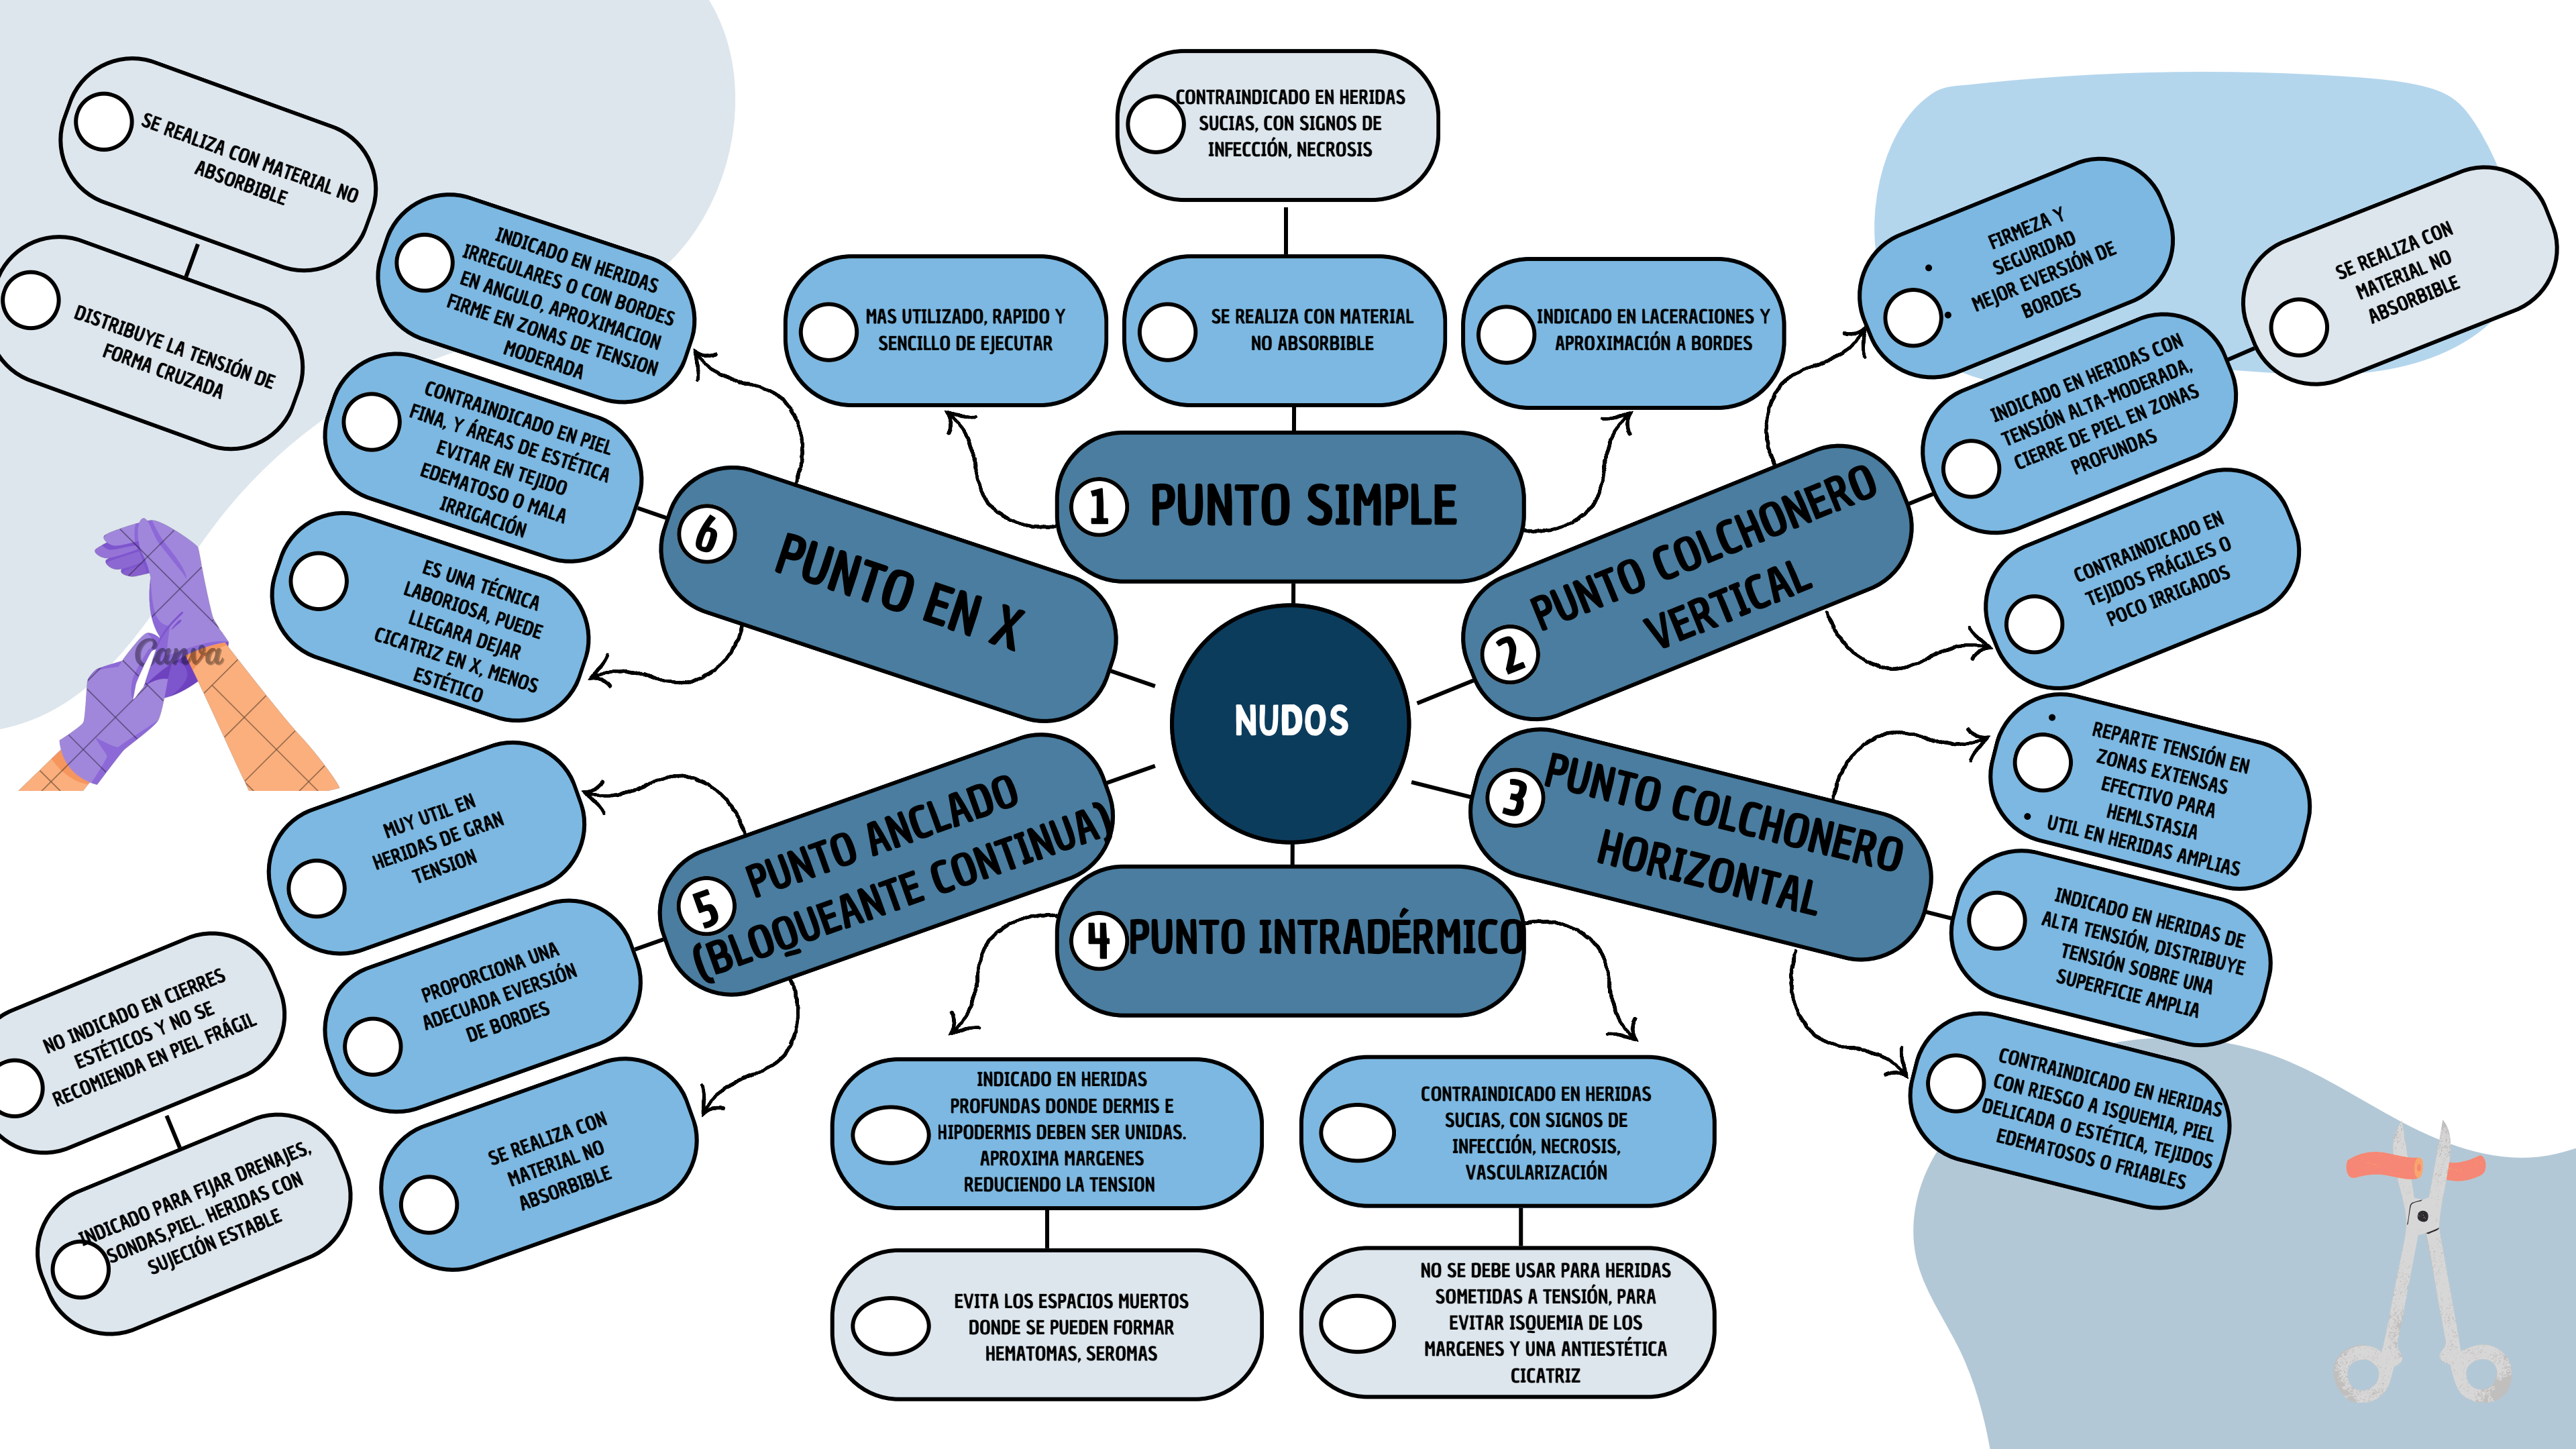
NUDOS

1 PUNTO SIMPLE

CONTRAINDICADO EN HERIDAS SUCIAS, CON SIGNOS DE INFECCIÓN, NECROSIS

MAS UTILIZADO, RAPIDO Y SENCILLO DE EJECUTAR

SE REALIZA CON MATERIAL NO ABSORBIBLE

INDICADO EN LACERACIONES Y APROXIMACIÓN A BORDES

2 PUNTO COLCHONERO VERTICAL

FIRMEZA Y SEGURIDAD
MEJOR EVERSIÓN DE BORDES

SE REALIZA CON MATERIAL NO ABSORBIBLE

INDICADO EN HERIDAS CON TENSIÓN ALTA-MODERADA, CIERRE DE PIEL EN ZONAS PROFUNDAS

CONTRAINDICADO EN TEJIDOS FRÁGILES O POCO IRRIGADOS

3 PUNTO COLCHONERO HORIZONTAL

REPARTE TENSIÓN EN ZONAS EXTENSAS EFECTIVO PARA HEMLSTASIA
UTIL EN HERIDAS AMPLIAS

INDICADO EN HERIDAS DE ALTA TENSIÓN, DISTRIBUYE TENSIÓN SOBRE UNA SUPERFICIE AMPLIA

CONTRAINDICADO EN HERIDAS CON RIESGO A ISQUEMIA, PIEL DELICADA O ESTÉTICA, TEJIDOS EDEMATOSOS O FRIABLES

4 PUNTO INTRADÉRMICO

INDICADO EN HERIDAS PROFUNDAS DONDE DERMIS E HIPODERMIS DEBEN SER UNIDAS. APROXIMA MARGENES REDUCIENDO LA TENSION

EVITA LOS ESPACIOS MUERTOS DONDE SE PUEDEN FORMAR HEMATOMAS, SEROMAS

CONTRAINDICADO EN HERIDAS SUCIAS, CON SIGNOS DE INFECCIÓN, NECROSIS, VASCULARIZACIÓN

NO SE DEBE USAR PARA HERIDAS SOMETIDAS A TENSIÓN, PARA EVITAR ISQUEMIA DE LOS MARGENES Y UNA ANTIESTÉTICA CICATRIZ

5 PUNTO ANCLADO (BLOQUEANTE CONTINUA)

MUY UTIL EN HERIDAS DE GRAN TENSION

PROPORCIONA UNA ADECUADA EVERSIÓN DE BORDES

SE REALIZA CON MATERIAL NO ABSORBIBLE

NO INDICADO EN CIERRES ESTÉTICOS Y NO SE RECOMIENDA EN PIEL FRÁGIL

INDICADO PARA FIJAR DRENAJES, SONDAS,PIEL. HERIDAS CON SUJECIÓN ESTABLE

6 PUNTO EN X

SE REALIZA CON MATERIAL NO ABSORBIBLE

DISTRIBUYE LA TENSIÓN DE FORMA CRUZADA

INDICADO EN HERIDAS IRREGULARES O CON BORDES EN ANGULO, APROXIMACION FIRME EN ZONAS DE TENSION MODERADA

CONTRAINDICADO EN PIEL FINA, Y ÁREAS DE ESTÉTICA EVITAR EN TEJIDO EDEMATOSO O MALA IRRIGACIÓN

ES UNA TÉCNICA LABORIOSA, PUEDE LLEGARA DEJAR CICATRIZ EN X, MENOS ESTÉTICO

Canva